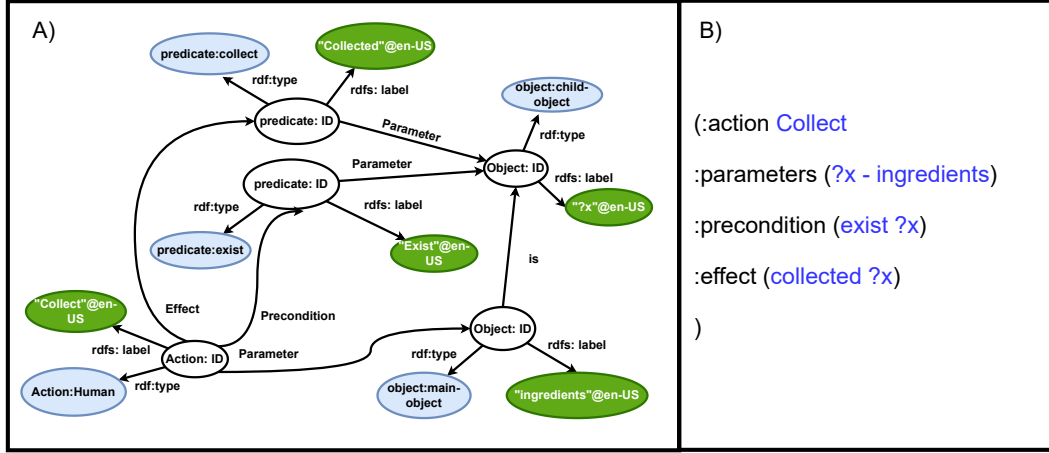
A)

predicate:collect

"Collected"@en-US

rdf:type

rdfs: label

predicate: ID

Parameter

object:child-object

rdf:type

Parameter

Object: ID

rdfs: label

predicate: ID

"?x"@en-US

rdf:type

rdfs: label

predicate:exist

"Exist"@en-US

is

"Collect"@en-US

Effect

Precondition

Object: ID

rdfs: label

Action: ID

Parameter

rdf:type

rdfs: label

Action:Human

rdf:type

object:main-object

"ingredients"@en-US

B)

(:action Collect

:parameters (?x - ingredients)

:precondition (exist ?x)

:effect (collected ?x)

)